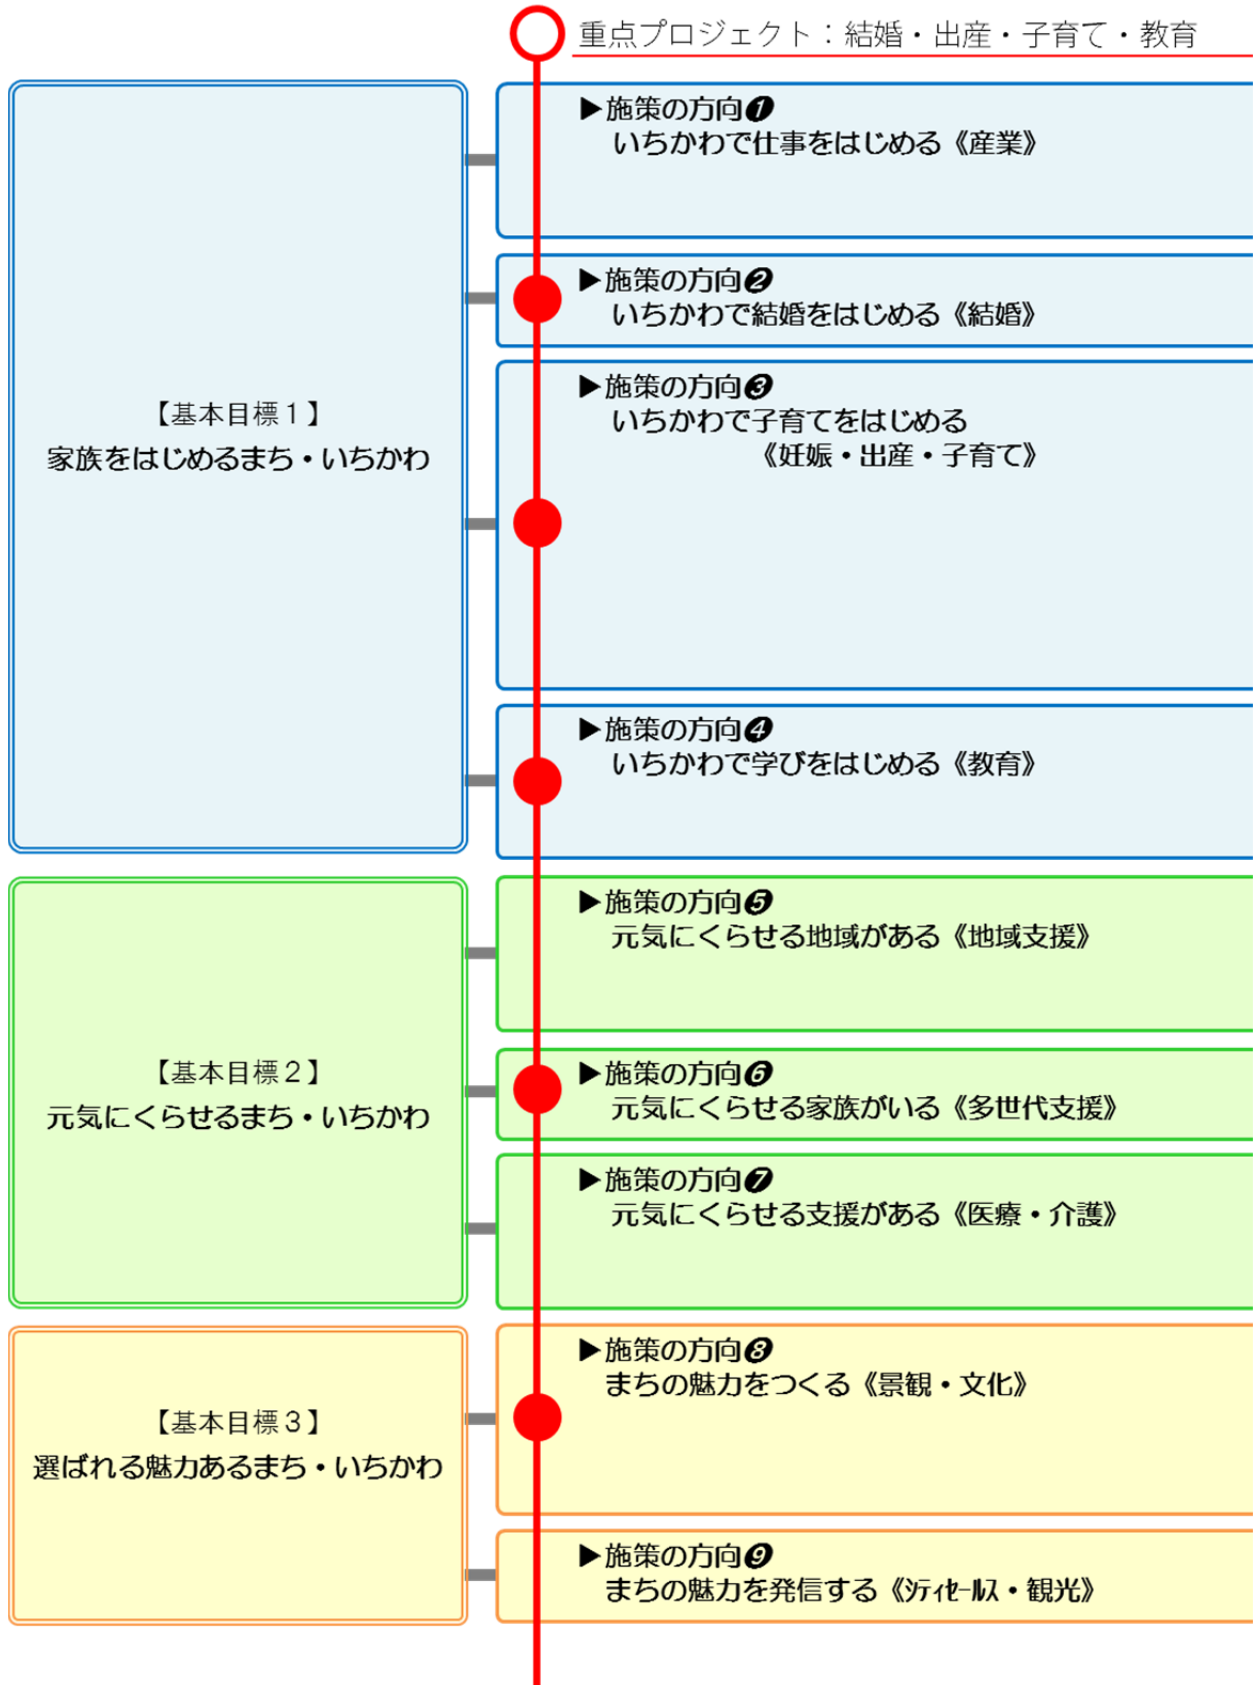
重点プロジェクト：結婚・出産・子育て・教育

【基本目標１】
家族をはじめるまち・いちかわ

▶施策の方向❶
いちかわで仕事をはじめる《産業》

▶施策の方向❷
いちかわで結婚をはじめる《結婚》

▶施策の方向❸
いちかわで子育てをはじめる
《妊娠・出産・子育て》

▶施策の方向❹
いちかわで学びをはじめる《教育》

【基本目標２】
元気にくらせるまち・いちかわ

▶施策の方向❺
元気にくらせる地域がある《地域支援》

▶施策の方向❻
元気にくらせる家族がいる《多世代支援》

▶施策の方向❼
元気にくらせる支援がある《医療・介護》

【基本目標３】
選ばれる魅力あるまち・いちかわ

▶施策の方向❽
まちの魅力をつくる《景観・文化》

▶施策の方向❾
まちの魅力を発信する《ｼﾃｨｾｰﾙｽ・観光》